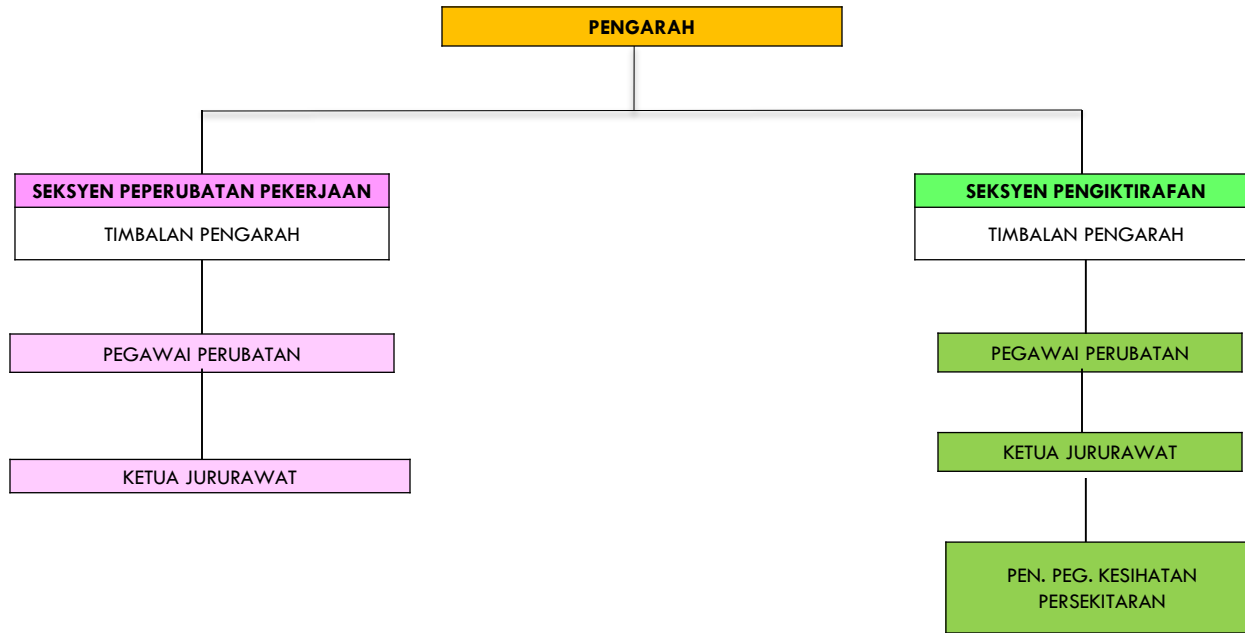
PENGARAH

SEKSYEN PEPERUBATAN PEKERJAAN

TIMBALAN PENGARAH

PEGAWAI PERUBATAN

KETUA JURURAWAT

SEKSYEN PENGIKTIRAFAN

TIMBALAN PENGARAH

PEGAWAI PERUBATAN

KETUA JURURAWAT

PEN. PEG. KESIHATAN PERSEKITARAN